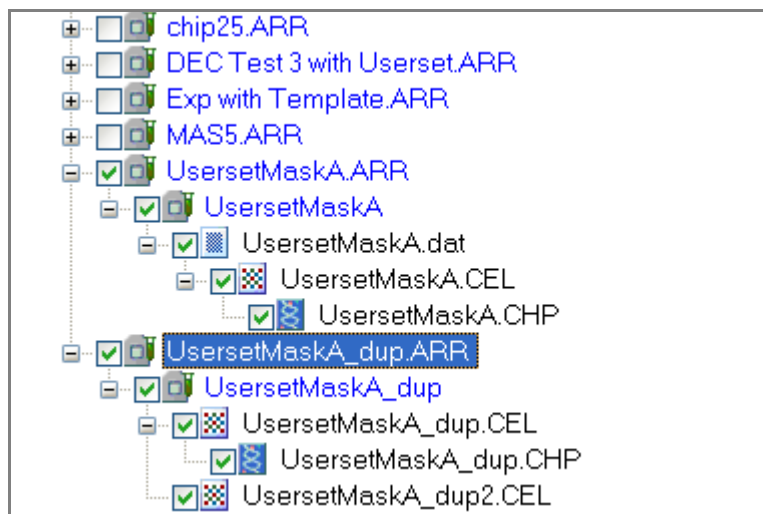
chip25.ARR
DEC Test 3 with Userset.ARR
Exp with Template.ARR
MAS5.ARR
UsersetMaskA.ARR
UsersetMaskA
UsersetMaskA.dat
UsersetMaskA.CEL
UsersetMaskA.CHP
UsersetMaskA_dup.ARR
UsersetMaskA_dup
UsersetMaskA_dup.CEL
UsersetMaskA_dup.CHP
UsersetMaskA_dup2.CEL